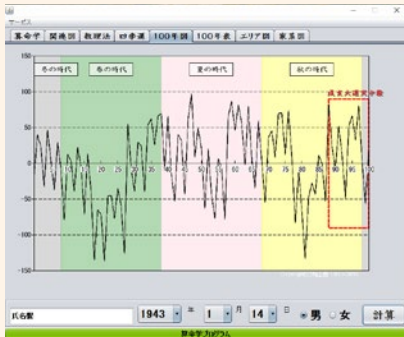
サービス

算命学 | 関係図 | 数理法 | 四季運 | 100年図 | 100年表 | エリア図 | 家系図

150
100
50
0
-50
-100
-150

冬の時代
春の時代
夏の時代
秋の時代
歳末大運天中殺

15
20
25
30
35
40
45
50
55
60
65
70
75
80
85
90
95

氏名欄
1943 年 1 月 14 日 男 女 計算

算命学プログラム